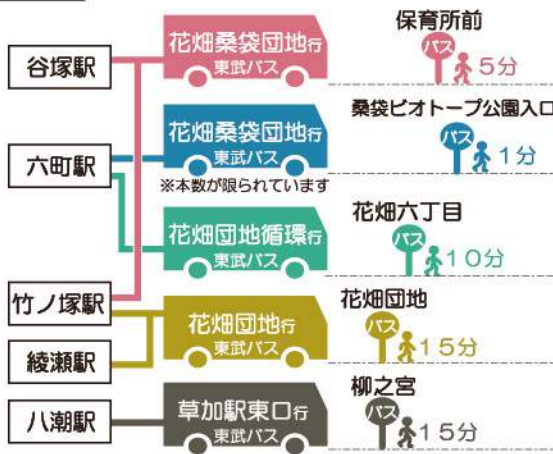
谷塚駅

六町駅

竹ノ塚駅

綾瀬駅

八潮駅

花畑桑袋団地行
東武バス

保育所前
バス
5分

花畑桑袋団地行
東武バス
※本数が限られています

桑袋ビオトープ公園入口
バス
1分

花畑団地循環行
東武バス

花畑六丁目
バス
10分

花畑団地行
東武バス

花畑団地
バス
15分

草加駅東口行
東武バス

柳之宮
バス
15分